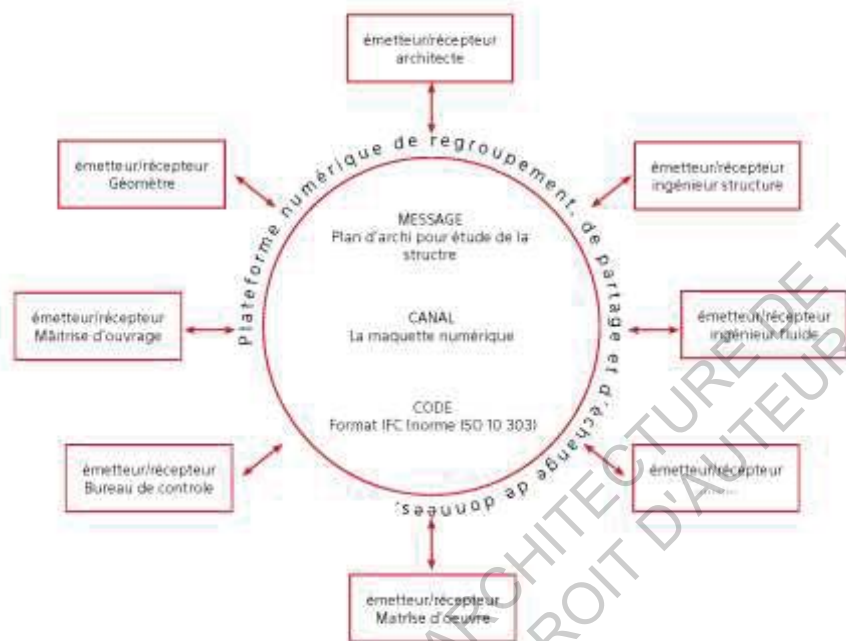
émetteur/récepteur
architecte

émetteur/récepteur
Géomètre

émetteur/récepteur
ingénieur structure

émetteur/récepteur
Maîtrise d'ouvrage

émetteur/récepteur
ingénieur fluide

émetteur/récepteur
Bureau de controle

émetteur/récepteur
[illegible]

émetteur/récepteur
Maîtrise d'oeuvre

Plateforme numérique de regroupement, de partage et d'échange de données

MESSAGE
Plan d'archi pour étude de la structre

CANAL
La maquette numérique

CODE
Format IFC (norme ISO 10 303)

ARCHITECTURE DE T
DROIT D'AUTEUR